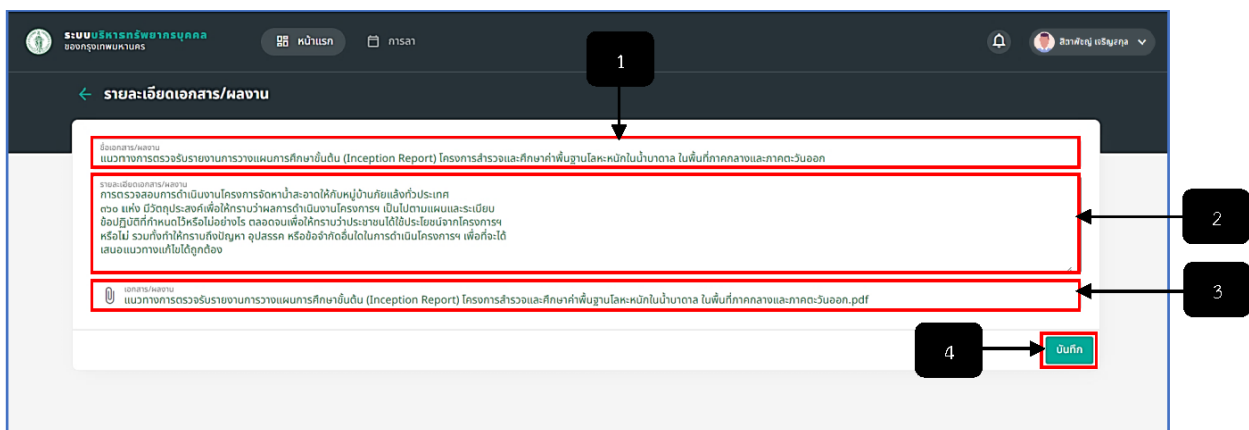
ระบบบริหารทรัพยากรบุคคล
ของกรุงเทพมหานคร

หน้าแรก

การลา

สิวาพัชญ์ เจริญกุล

รายละเอียดเอกสาร/ผลงาน

1

ชื่อเอกสาร/ผลงาน
แนวทางการตรวจรับรายงานการวางแผนการศึกษาขั้นต้น (Inception Report) โครงการสำรวจและศึกษาค่าพื้นฐานโลหะหนักในน้ำบาดาล ในพื้นที่ภาคกลางและภาคตะวันออก

รายละเอียดเอกสาร/ผลงาน
การตรวจสอบการดำเนินงานโครงการจัดหาน้ำสะอาดให้กับหมู่บ้านภัยแล้งทั่วประเทศ
ตวอ แห่ง มีวัตถุประสงค์เพื่อให้ทราบว่าผลการดำเนินงานโครงการฯ เป็นไปตามแผนและระเบียบ
ข้อปฏิบัติที่กำหนดไว้หรือไม่อย่างไร ตลอดจนเพื่อให้ทราบว่าประชาชนได้ใช้ประโยชน์จากโครงการฯ
หรือไม่ รวมทั้งทำให้ทราบถึงปัญหา อุปสรรค หรือข้อจำกัดอื่นใดในการดำเนินโครงการฯ เพื่อที่จะได้
เสนอแนวทางแก้ไขได้ถูกต้อง

2

เอกสาร/ผลงาน
แนวทางการตรวจรับรายงานการวางแผนการศึกษาขั้นต้น (Inception Report) โครงการสำรวจและศึกษาค่าพื้นฐานโลหะหนักในน้ำบาดาล ในพื้นที่ภาคกลางและภาคตะวันออก.pdf

3

4

บันทึก